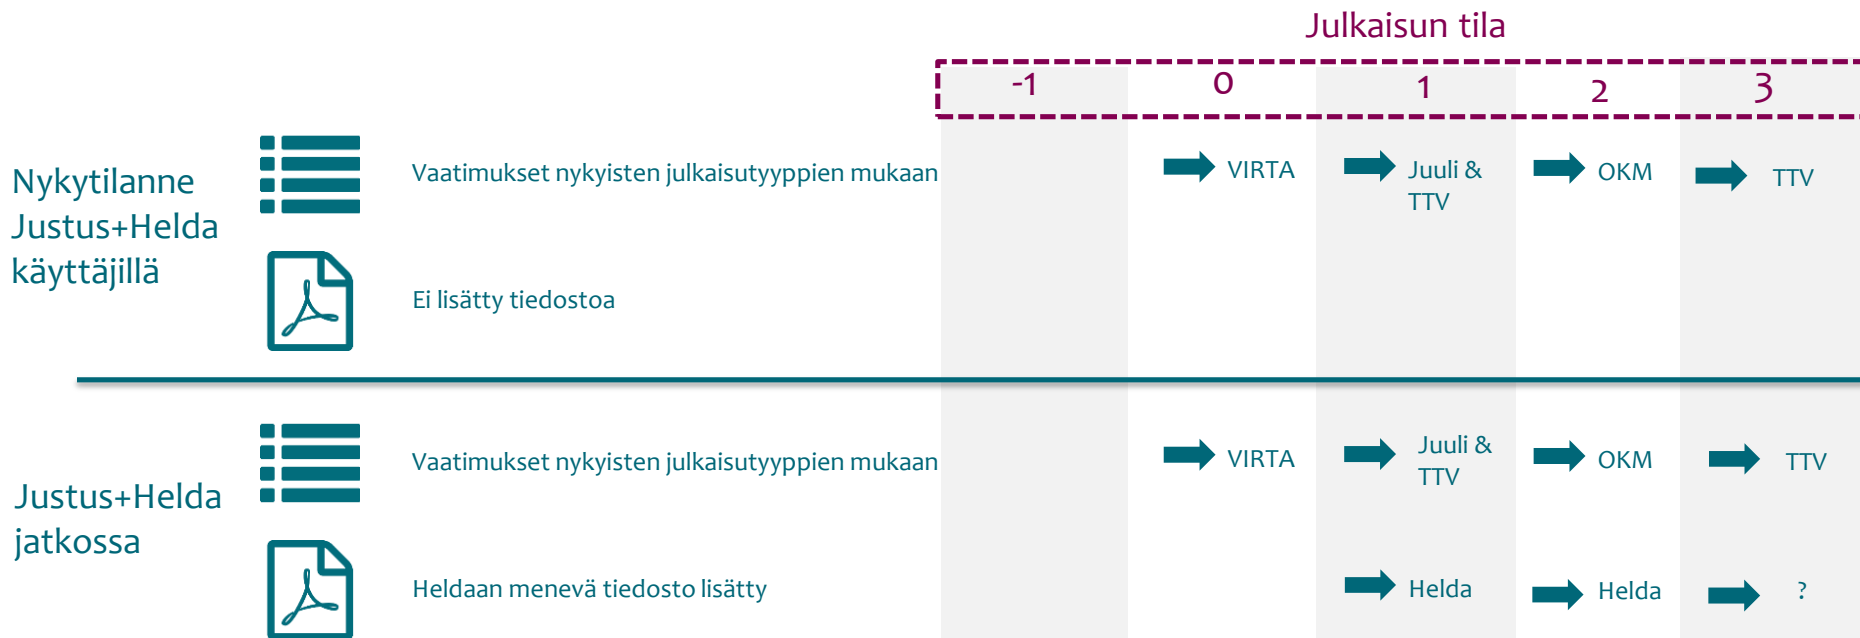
Julkaisun tila

-1 | 0 | 1 | 2 | 3

Nykytilanne Justus+Helda käyttäjillä

Vaatimukset nykyisten julkaisutyyppien mukaan

VIRTA

Juuli & TTV

OKM

TTV

Ei lisätty tiedostoa

Justus+Helda jatkossa

Vaatimukset nykyisten julkaisutyyppien mukaan

VIRTA

Juuli & TTV

OKM

TTV

Heldaan menevä tiedosto lisätty

Helda

Helda

?